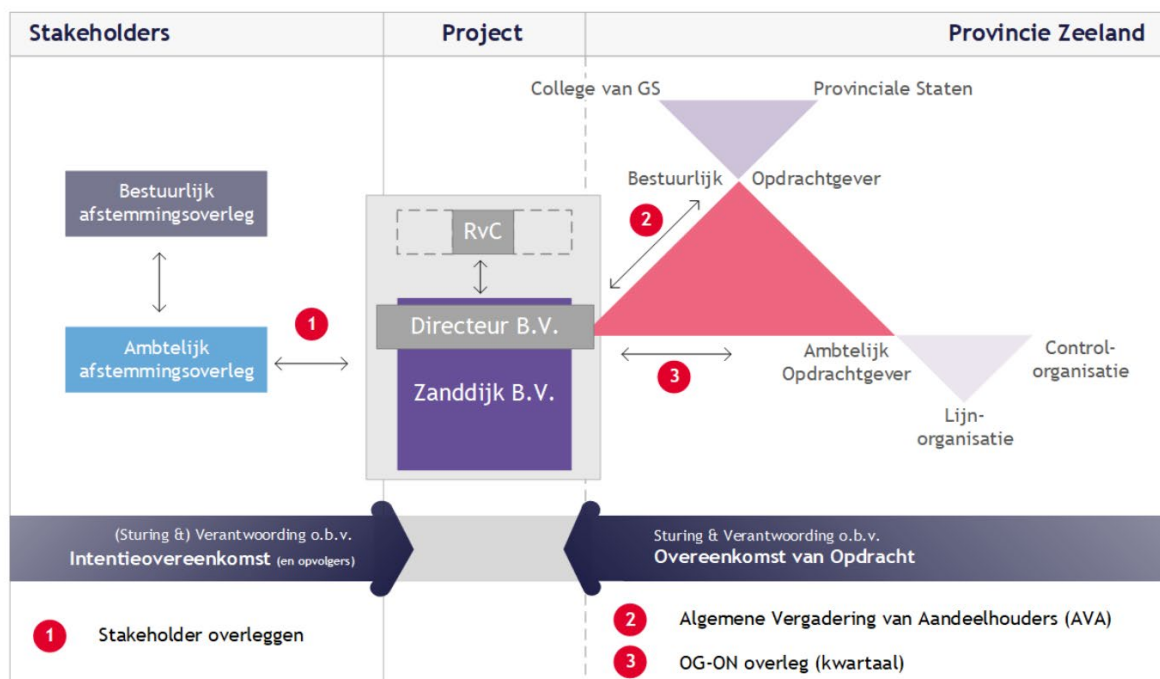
Stakeholders

Project

Provincie Zeeland

College van GS

Provinciale Staten

Bestuurlijk

Opdrachtgever

Bestuurlijk afstemmingsoverleg

RvC

2

1

Directeur B.V.

Ambtelijk afstemmingsoverleg

Zanddijk B.V.

3

Ambtelijk Opdrachtgever

Control-organisatie

Lijn-organisatie

(Sturing &) Verantwoording o.b.v.
Intentieovereenkomst (en opvolgers)

Sturing & Verantwoording o.b.v.
Overeenkomst van Opdracht

1 Stakeholder overleggen

2 Algemene Vergadering van Aandeelhouders (AVA)

3 OG-ON overleg (kwartaal)